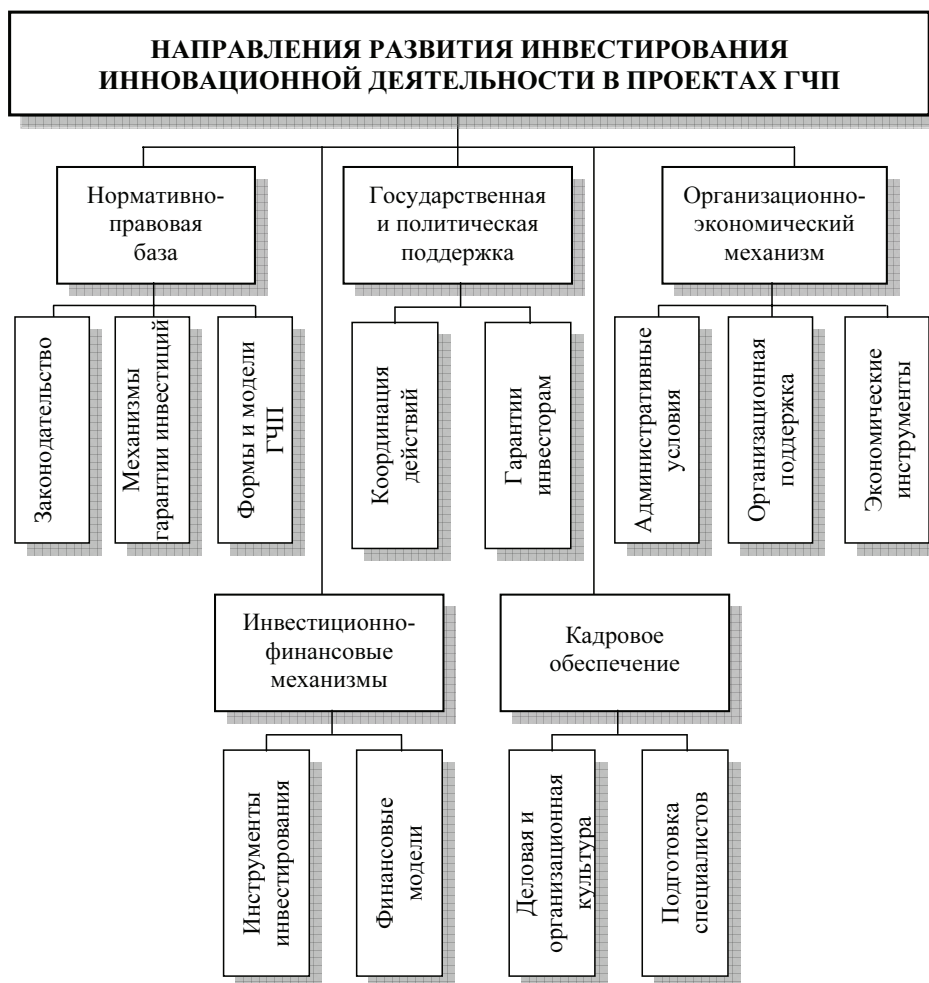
НАПРАВЛЕНИЯ РАЗВИТИЯ ИНВЕСТИРОВАНИЯ ИННОВАЦИОННОЙ ДЕЯТЕЛЬНОСТИ В ПРОЕКТАХ ГЧП

Нормативно-правовая база

Законодательство

Механизмы гарантии инвестиций

Формы и модели ГЧП

Государственная и политическая поддержка

Координация действий

Гарантии инвесторам

Организационно-экономический механизм

Административные условия

Организационная поддержка

Экономические инструменты

Инвестиционно-финансовые механизмы

Инструменты инвестирования

Финансовые модели

Кадровое обеспечение

Деловая и организационная культура

Подготовка специалистов